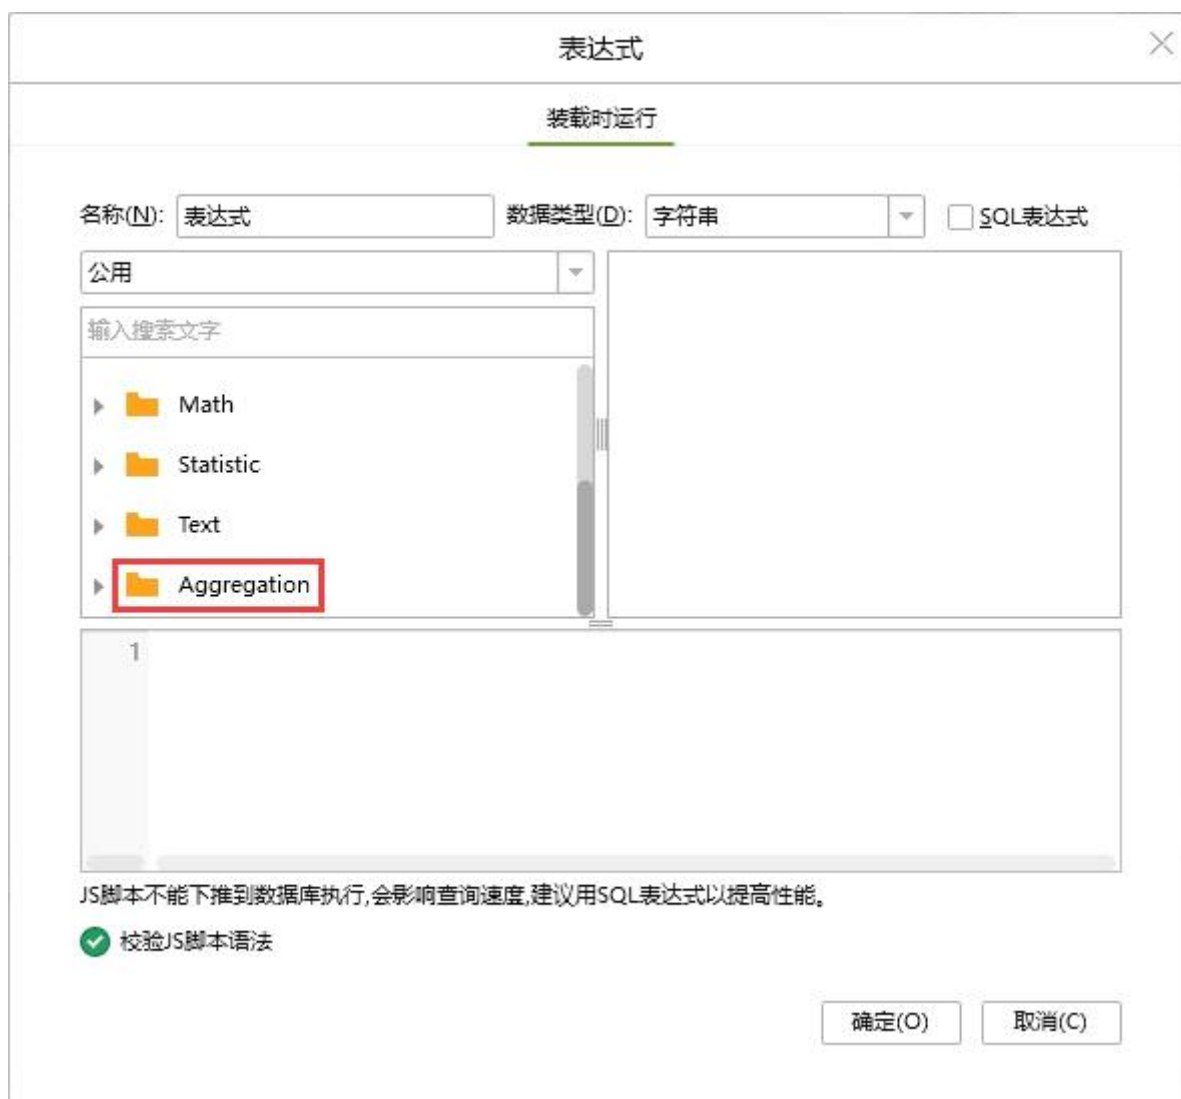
表达式

装载时运行

名称(N): 表达式

数据类型(D): 字符串

SQL表达式

公用

输入搜索文字

Math

Statistic

Text

Aggregation

1

JS脚本不能下推到数据库执行,会影响查询速度,建议用SQL表达式以提高性能。

校验JS脚本语法

确定(O)

取消(C)